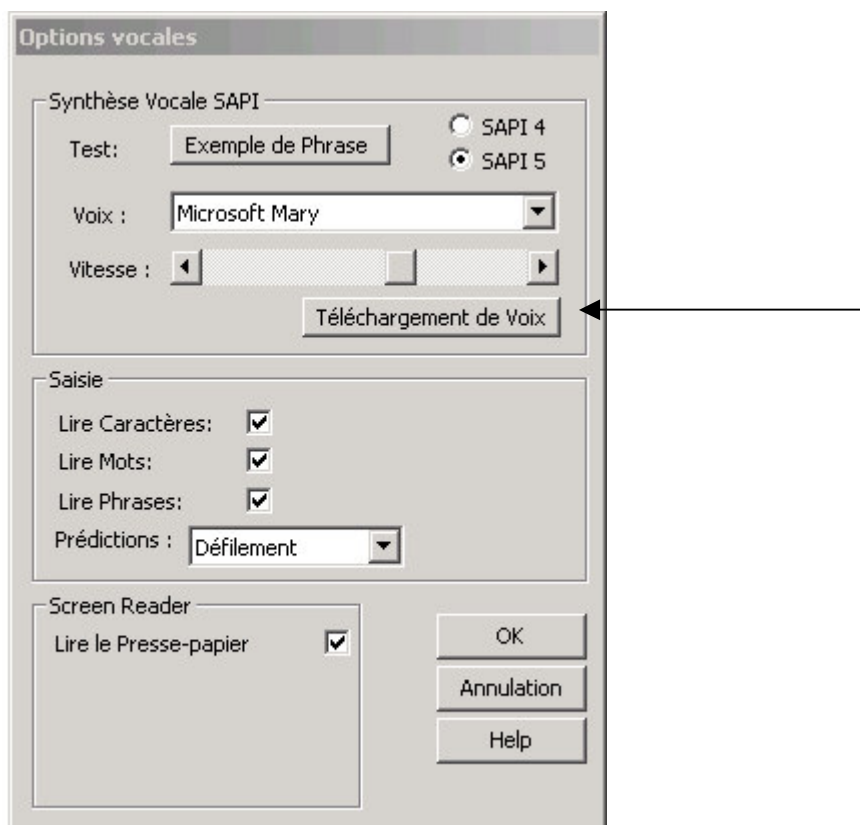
Options vocales

Synthèse Vocale SAPI

Test: Exemple de Phrase

SAPI 4
SAPI 5

Voix : Microsoft Mary

Vitesse :

Téléchargement de Voix

Saisie

Lire Caractères:
Lire Mots:
Lire Phrases:
Prédictions : Défilement

Screen Reader

Lire le Presse-papier

OK
Annulation
Help